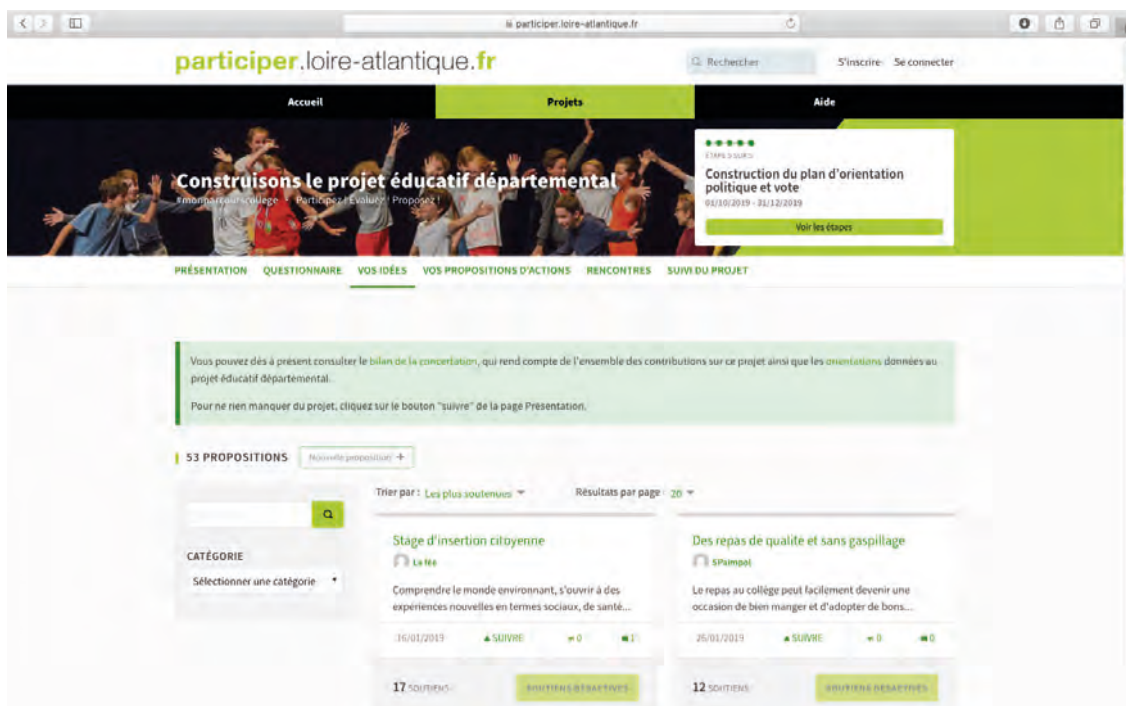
participer.loire-atlantique.fr

participer.loire-atlantique.fr

Rechercher S'inscrire Se connecter

Accueil Projets Aide

Construisons le projet éducatif départemental

#monparcourscollege · Participez ! Évaluez ! Proposez !

ÉTAPE EN COURS

Construction du plan d'orientation politique et vote

01/10/2019 - 31/12/2019

Voir les étapes

PRÉSENTATION QUESTIONNAIRE VOS IDÉES VOS PROPOSITIONS D'ACTIONS RENCONTRES SUIVI DU PROJET

Vous pouvez dès à présent consulter le bilan de la concertation, qui rend compte de l'ensemble des contributions sur ce projet ainsi que les orientations données au projet éducatif départemental.

Pour ne rien manquer du projet, cliquez sur le bouton "suivre" de la page Présentation.

53 PROPOSITIONS Nouvelle proposition +

Trier par : Les plus soutenues Résultats par page 20

CATÉGORIE

Sélectionner une catégorie

Stage d'insertion citoyenne

La fée

Comprendre le monde environnant, s'ouvrir à des expériences nouvelles en termes sociaux, de santé...

16/01/2019 SUIVRE 0 1

17 SOUTIENS SOUTIENS DÉSACTIVÉS

Des repas de qualite et sans gaspillage

SPaimpol

Le repas au collège peut facilement devenir une occasion de bien manger et d'adopter de bons...

26/01/2019 SUIVRE 0 0

12 SOUTIENS SOUTIENS DÉSACTIVÉS